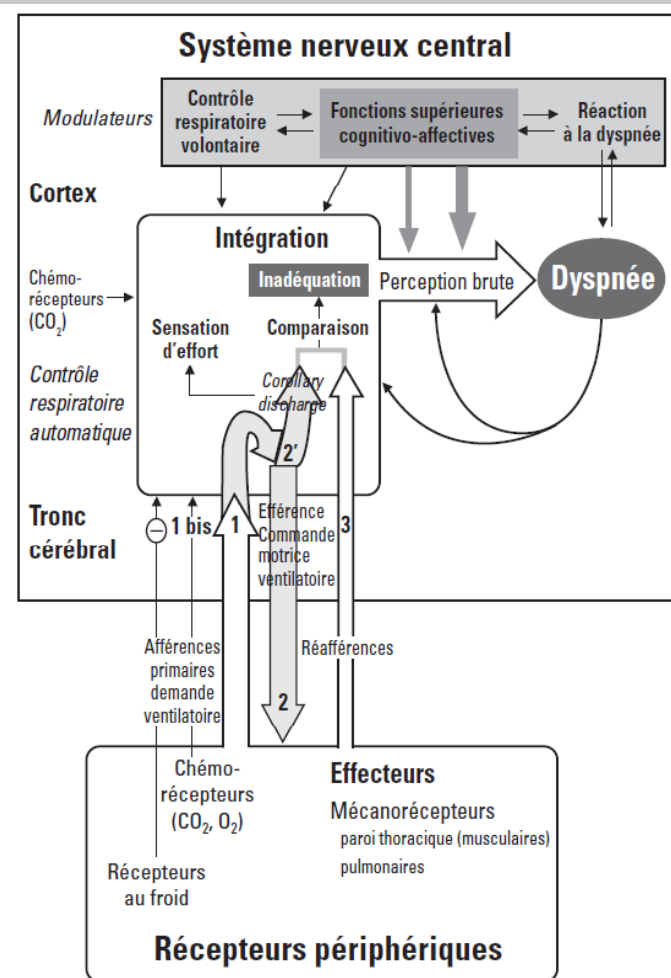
Système nerveux central

Modulateurs

Contrôle respiratoire volontaire

Fonctions supérieures cognitivo-affectives

Réaction à la dyspnée

Cortex

Intégration

Chémo-récepteurs ($CO_2$)

Inadéquation

Perception brute

Dyspnée

Sensation d'effort

Comparaison

Contrôle respiratoire automatique

Corollary discharge

2'

Tronc cérébral

⊖

1 bis

1

Efférence Commande motrice ventilatoire

3

Afférences primaires demande ventilatoire

Réafférences

2

Chémo-récepteurs ($CO_2$, $O_2$)

Effecteurs

Mécanorécepteurs

paroi thoracique (musculaires)

pulmonaires

Récepteurs au froid

Récepteurs périphériques